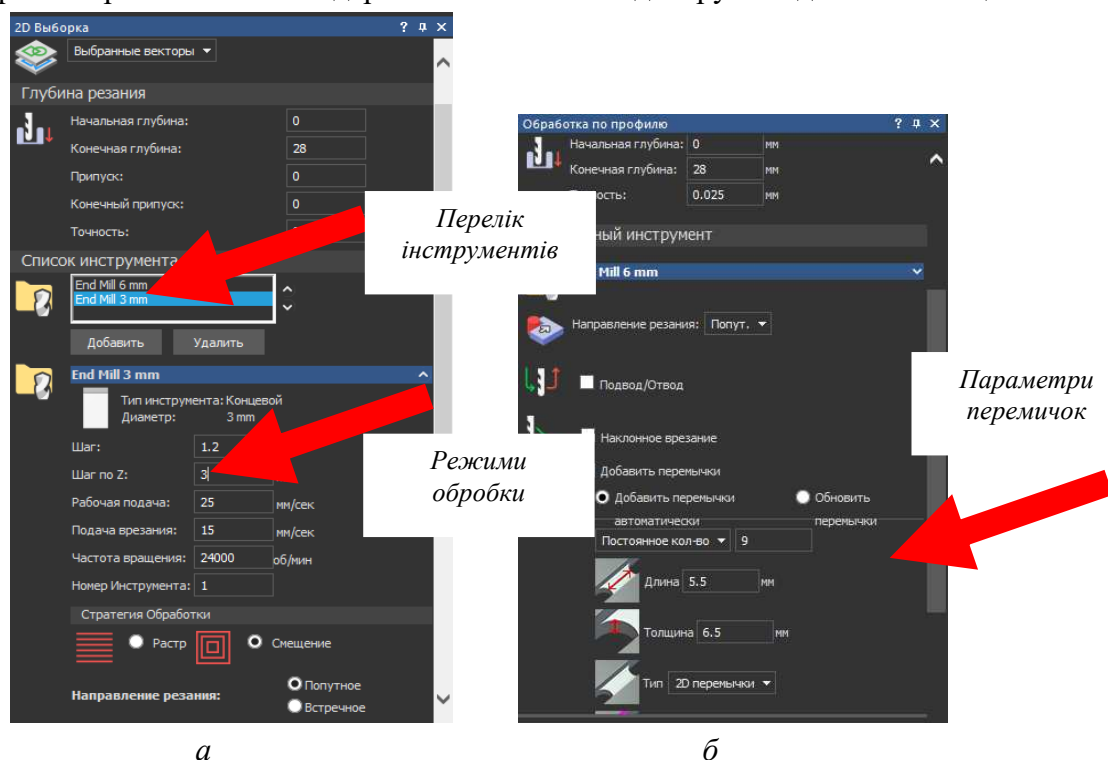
2D Выборка ? ⊓ ✕

Выбранные векторы

Глубина резания

Начальная глубина: 0

Конечная глубина: 28

Припуск: 0

Конечный припуск: 0

Точность:

Список инструмента

End Mill 6 mm
End Mill 3 mm

Добавить Удалить

End Mill 3 mm

Тип инструмента: Концевой
Диаметр: 3 mm

Шаг: 1.2

Шаг по Z: 3

Рабочая подача: 25 мм/сек

Подача врезания: 15 мм/сек

Частота вращения: 24000 об/мин

Номер Инструмента: 1

Стратегия Обработки

Растр Смещение

Направление резания: Попутное Встречное

Перелік інструментів

Режими обробки

Обработка по профилю ? ⊓ ✕

Начальная глубина: 0 мм

Конечная глубина: 28 мм

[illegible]ость: 0.025 мм

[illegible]ный инструмент

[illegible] Mill 6 mm

Направление резания: Попут.

Подвод/Отвод

Наклонное врезание

Добавить перемычки

Добавить перемычки автоматически

Обновить перемычки

Постоянное кол-во 9

Длина 5.5 мм

Толщина 6.5 мм

Тип 2D перемычки

Параметри перемичок

а

б